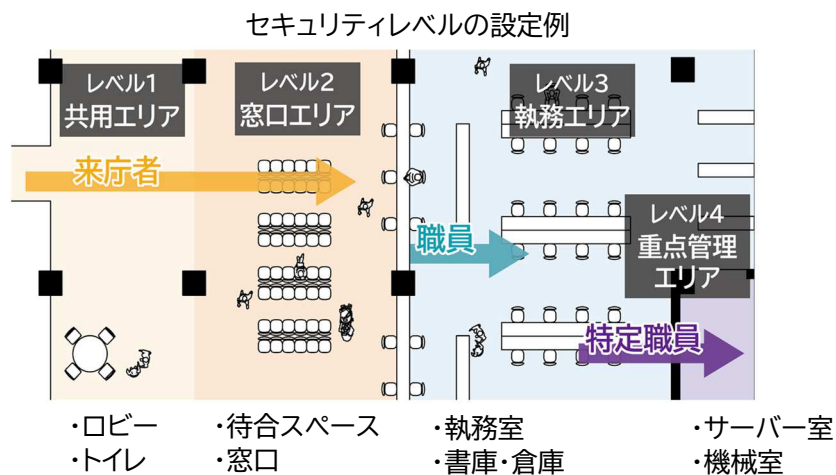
セキュリティレベルの設定例

レベル1
共用エリア

レベル2
窓口エリア

レベル3
執務エリア

レベル4
重点管理
エリア

来庁者

職員

特定職員

・ロビー
・トイレ

・待合スペース
・窓口

・執務室
・書庫・倉庫

・サーバー室
・機械室